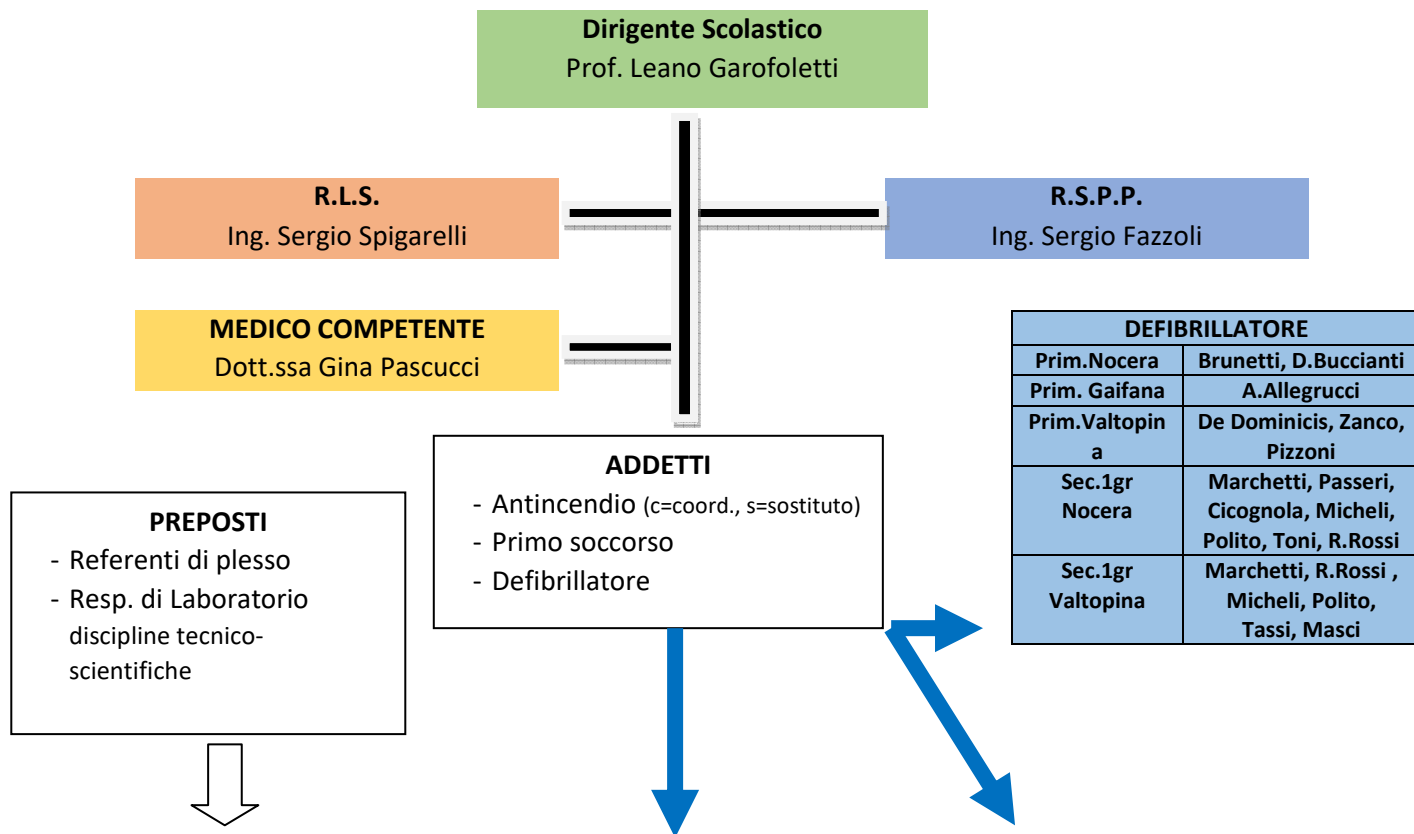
**Dirigente Scolastico**
Prof. Leano Garofoletti

**R.L.S.**
Ing. Sergio Spigarelli

**R.S.P.P.**
Ing. Sergio Fazzoli

**MEDICO COMPETENTE**
Dott.ssa Gina Pascucci

| DEFIBRILLATORE | |
|---|---|
| Prim.Nocera | Brunetti, D.Buccianti |
| Prim. Gaifana | A.Allegrucci |
| Prim.Valtopina | De Dominicis, Zanco, Pizzoni |
| Sec.1gr Nocera | Marchetti, Passeri, Cicognola, Micheli, Polito, Toni, R.Rossi |
| Sec.1gr Valtopina | Marchetti, R.Rossi , Micheli, Polito, Tassi, Masci |

**ADDETTI**
- Antincendio (c=coord., s=sostituto)
- Primo soccorso
- Defibrillatore

**PREPOSTI**
- Referenti di plesso
- Resp. di Laboratorio discipline tecnico-scientifiche